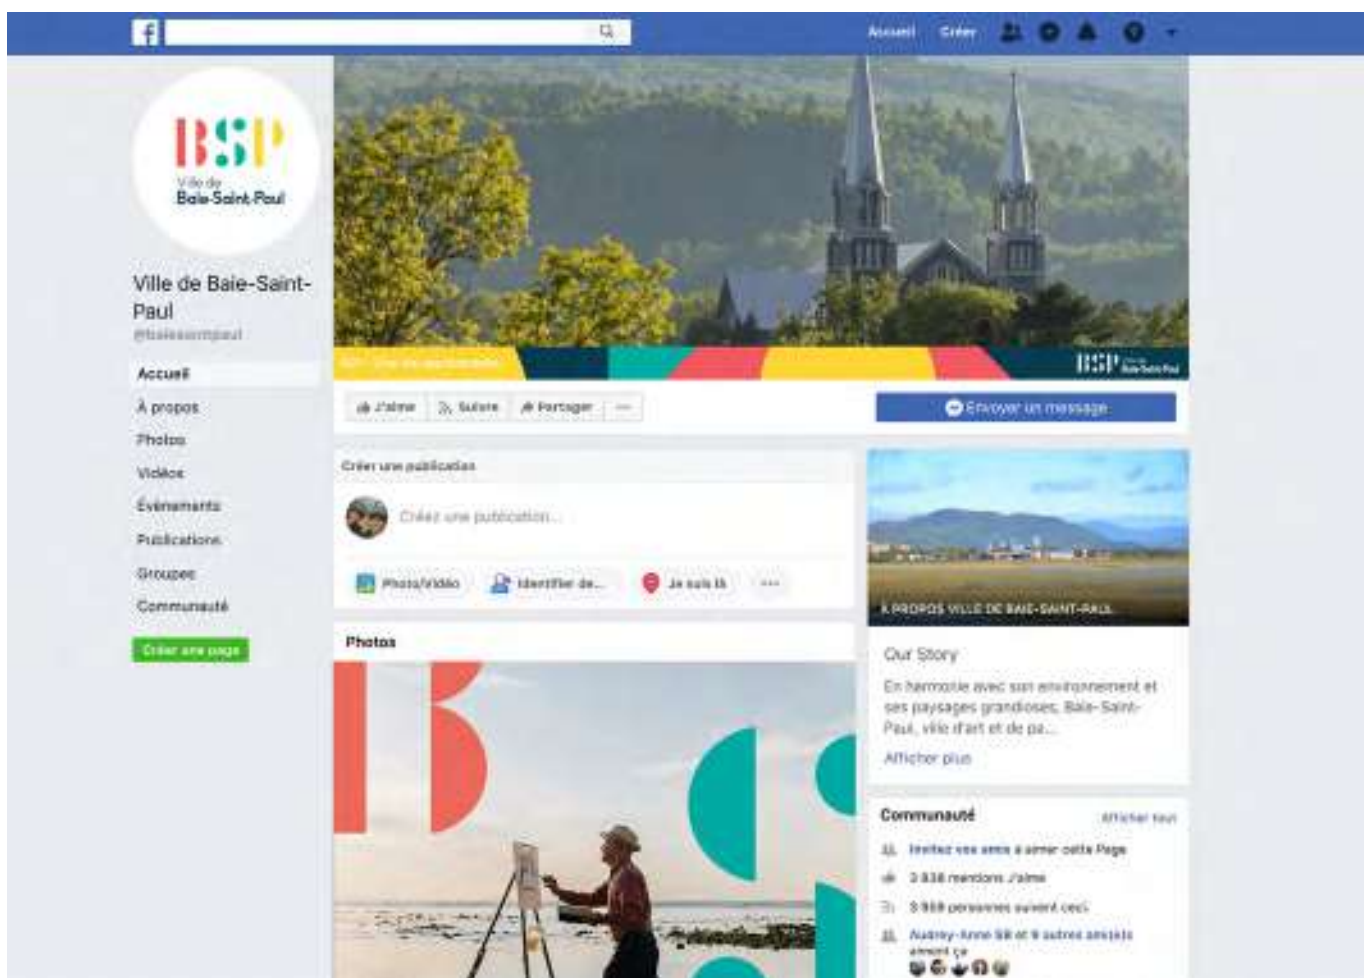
Accueil Créer

BSP
Ville de
Baie-Saint-Paul

Ville de Baie-Saint-Paul
@baiesaintpaul

Accueil
À propos
Photos
Vidéos
Événements
Publications
Groupes
Communauté

Créer une page

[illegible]

BSP Baie-Saint-Paul

J'aime Suivre Partager ···

Envoyer un message

Créer une publication

Créez une publication...

Photo/vidéo Identifier de... Je suis là ···

Photos

À PROPOS VILLE DE BAIE-SAINT-PAUL

Our Story

En harmonie avec son environnement et ses paysages grandioses, Baie-Saint-Paul, ville d'art et de pa...

Afficher plus

Communauté Afficher tout

Invitez vos amis à aimer cette Page

3 838 mentions J'aime

3 959 personnes suivent ceci

Audrey-Anne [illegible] et 9 autres amis(e)s aiment ça